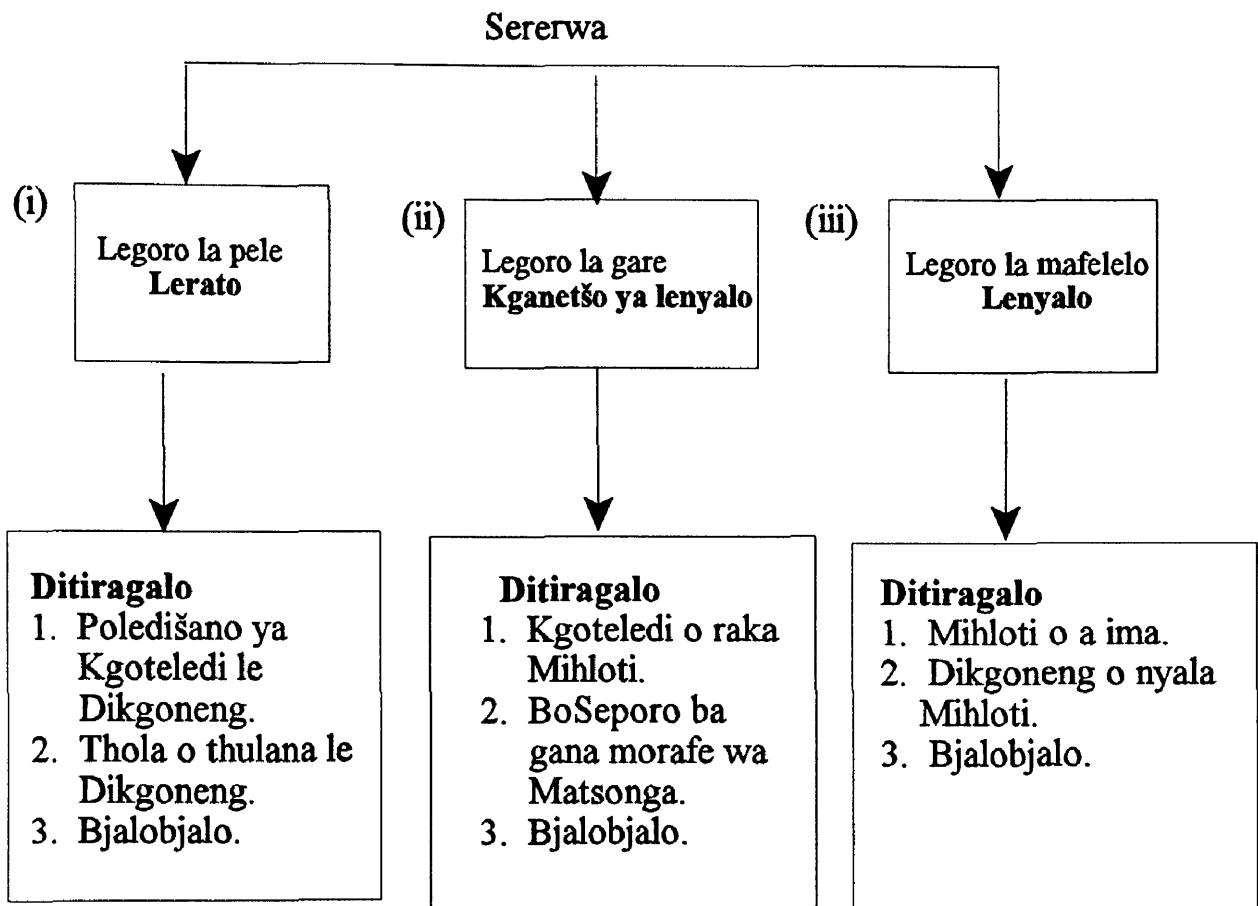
Sererwa

(i)
Legoro la pele
**Lerato**

(ii)
Legoro la gare
**Kganetšo ya lenyalo**

(iii)
Legoro la mafelelo
**Lenyalo**

**Ditiragalo**
1. Poledišano ya Kgoteledi le Dikgoneng.
2. Thola o thulana le Dikgoneng.
3. Bjalobjalo.

**Ditiragalo**
1. Kgoteledi o raka Mihloti.
2. BoSeporo ba gana morafe wa Matsonga.
3. Bjalobjalo.

**Ditiragalo**
1. Mihloti o a ima.
2. Dikgoneng o nyala Mihloti.
3. Bjalobjalo.